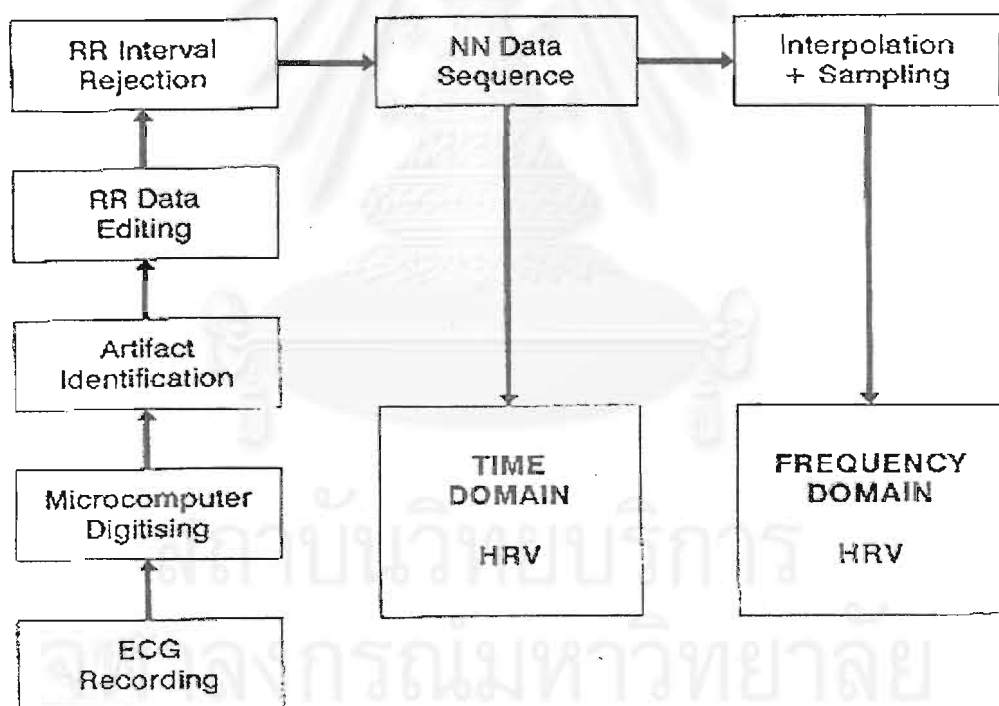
RR Interval Rejection

RR Data Editing

Artifact Identification

Microcomputer Digitising

ECG Recording

NN Data Sequence

TIME DOMAIN HRV

Interpolation + Sampling

FREQUENCY DOMAIN HRV

สถาบันวิทยบริการ
จุฬาลงกรณ์มหาวิทยาลัย